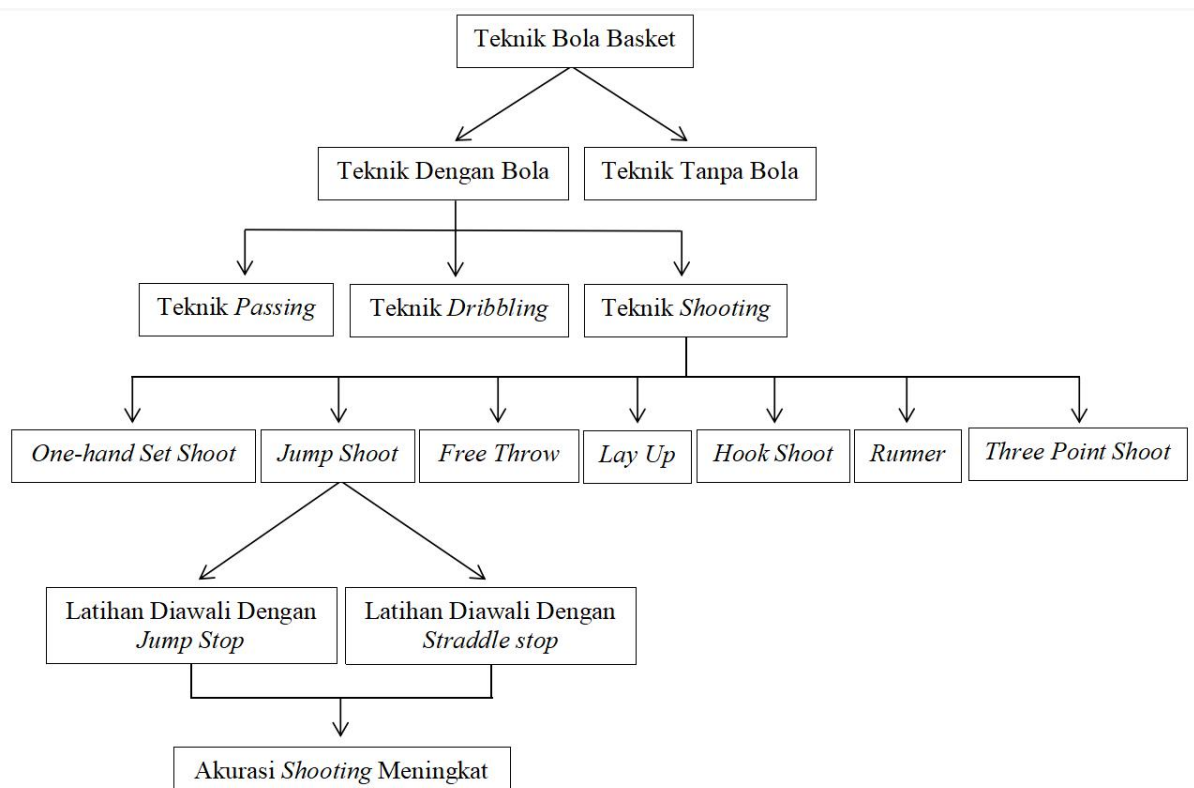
Teknik Bola Basket

Teknik Dengan Bola

Teknik Tanpa Bola

Teknik *Passing*

Teknik *Dribbling*

Teknik *Shooting*

*One-hand Set Shoot*

*Jump Shoot*

*Free Throw*

*Lay Up*

*Hook Shoot*

*Runner*

*Three Point Shoot*

Latihan Diawali Dengan *Jump Stop*

Latihan Diawali Dengan *Straddle stop*

Akurasi *Shooting* Meningkat